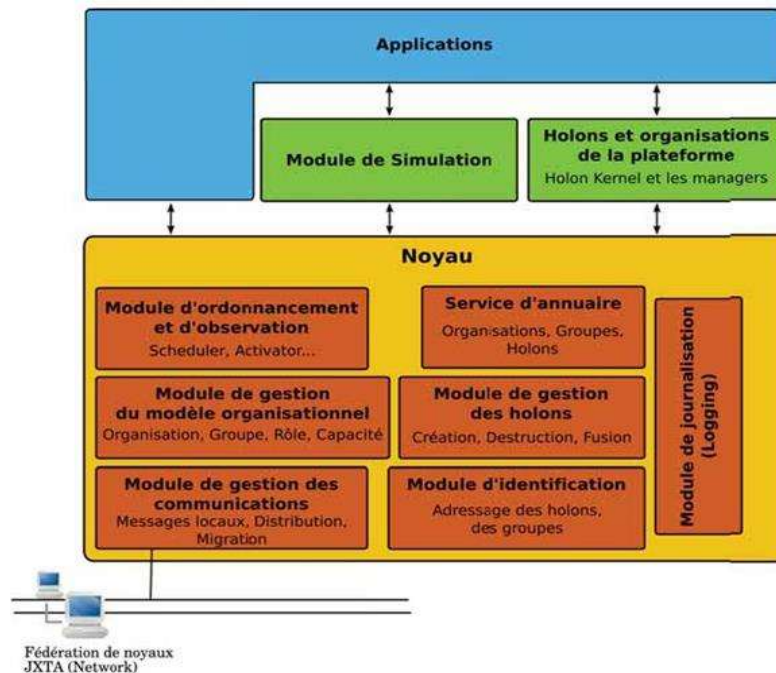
Applications

Module de Simulation

Holons et organisations de la plateforme
Holon Kernel et les managers

Noyau

Module d'ordonnancement et d'observation
Scheduler, Activator...

Service d'annuaire
Organisations, Groupes, Holons

Module de journalisation (Logging)

Module de gestion du modèle organisationnel
Organisation, Groupe, Rôle, Capacité

Module de gestion des holons
Création, Destruction, Fusion

Module de gestion des communications
Messages locaux, Distribution, Migration

Module d'identification
Adressage des holons, des groupes

Fédération de noyaux
JXTA (Network)